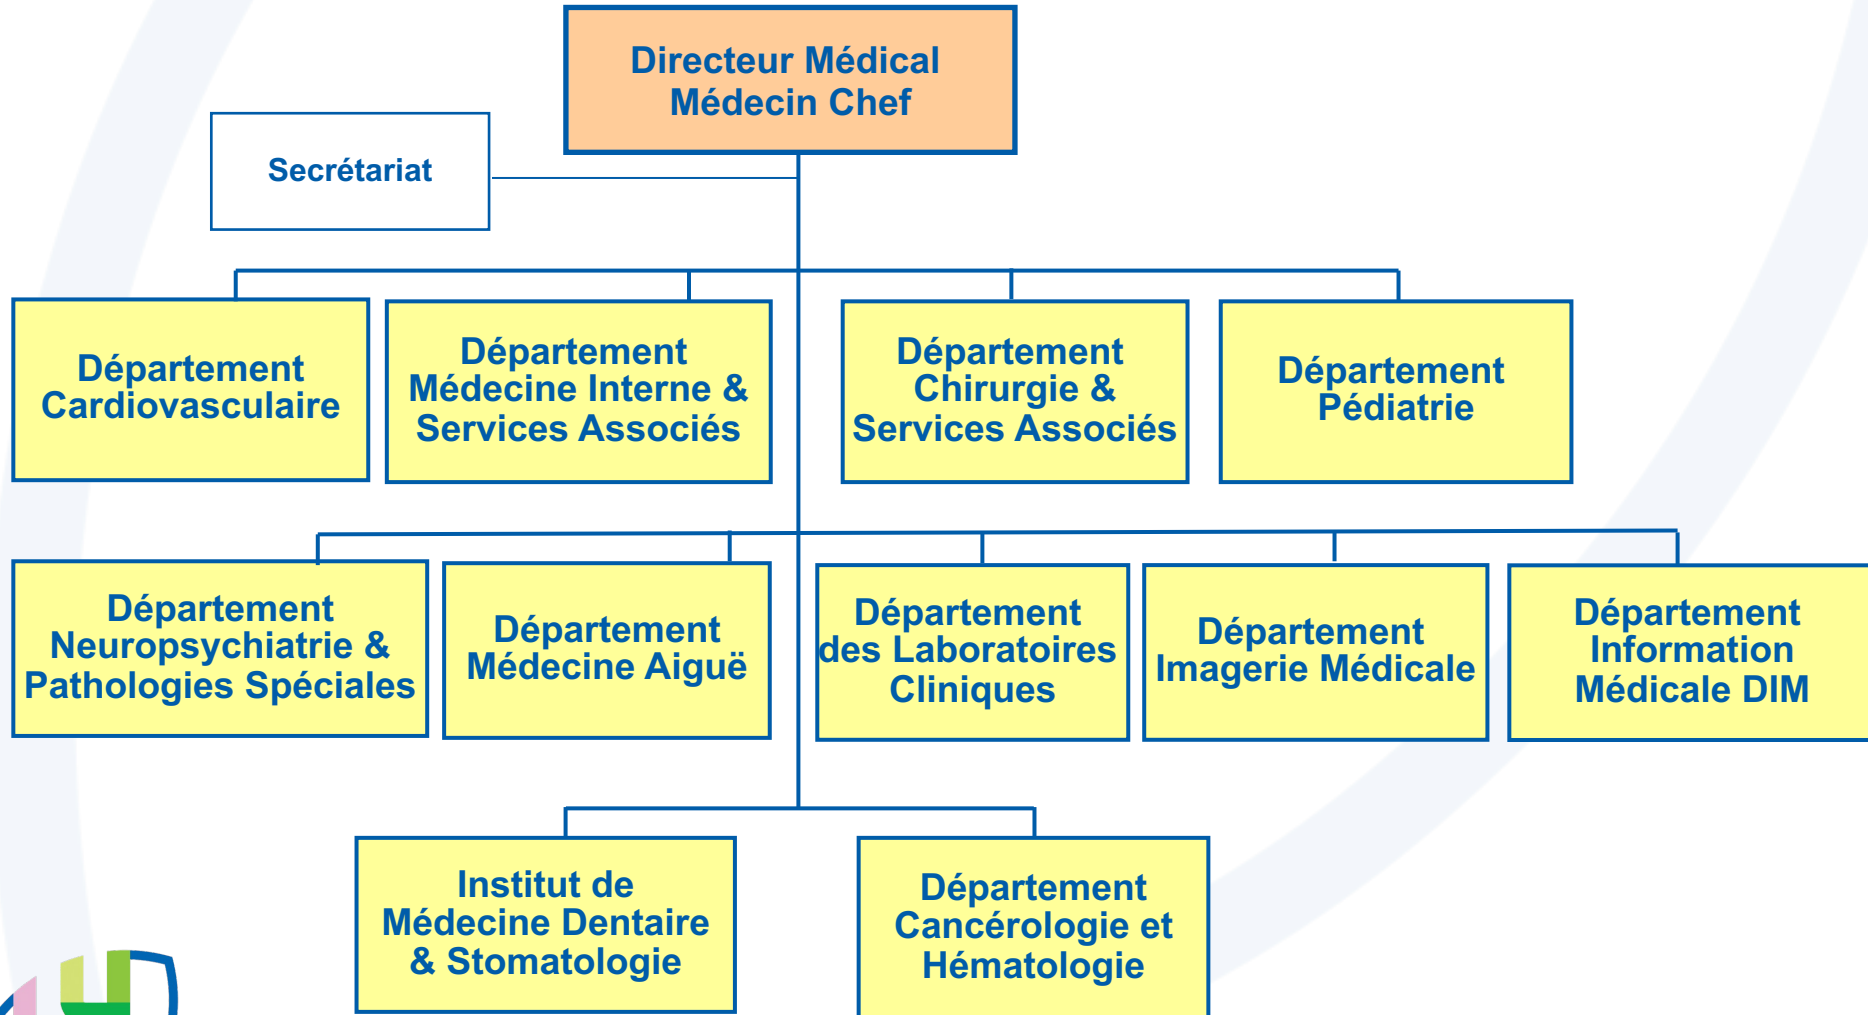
Directeur Médical
Médecin Chef

Secrétariat

Département Cardiovasculaire

Département Médecine Interne & Services Associés

Département Chirurgie & Services Associés

Département Pédiatrie

Département Neuropsychiatrie & Pathologies Spéciales

Département Médecine Aiguë

Département des Laboratoires Cliniques

Département Imagerie Médicale

Département Information Médicale DIM

Institut de Médecine Dentaire & Stomatologie

Département Cancérologie et Hématologie